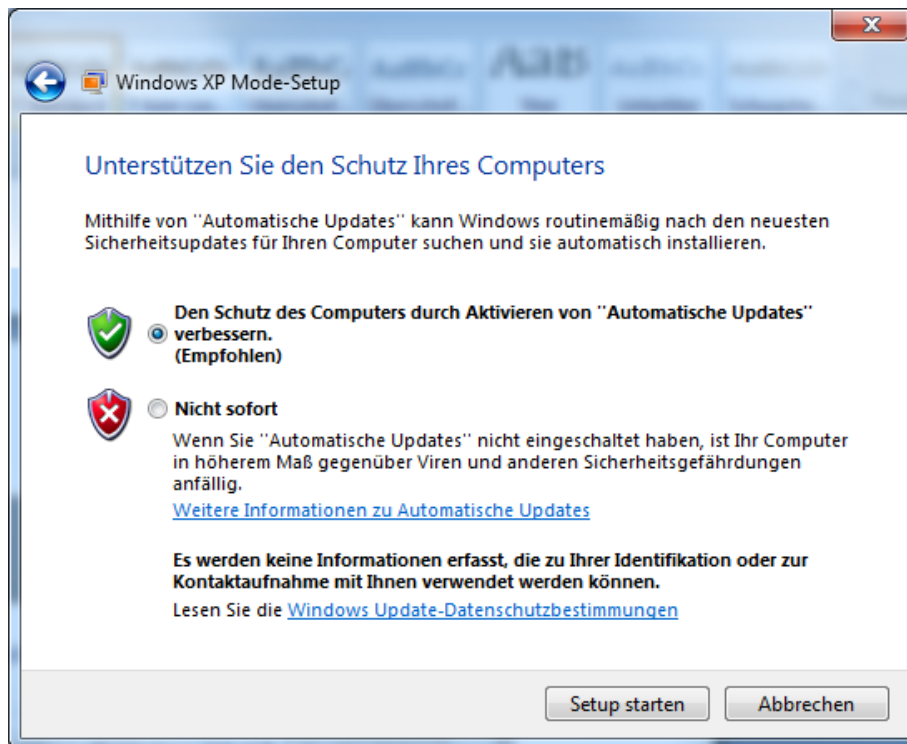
Windows XP Mode-Setup

Unterstützen Sie den Schutz Ihres Computers

Mithilfe von ''Automatische Updates'' kann Windows routinemäßig nach den neuesten Sicherheitsupdates für Ihren Computer suchen und sie automatisch installieren.

Den Schutz des Computers durch Aktivieren von ''Automatische Updates'' verbessern.
(Empfohlen)

Nicht sofort

Wenn Sie ''Automatische Updates'' nicht eingeschaltet haben, ist Ihr Computer in höherem Maß gegenüber Viren und anderen Sicherheitsgefährdungen anfällig.

Weitere Informationen zu Automatische Updates

Es werden keine Informationen erfasst, die zu Ihrer Identifikation oder zur Kontaktaufnahme mit Ihnen verwendet werden können.

Lesen Sie die Windows Update-Datenschutzbestimmungen

Setup starten

Abbrechen